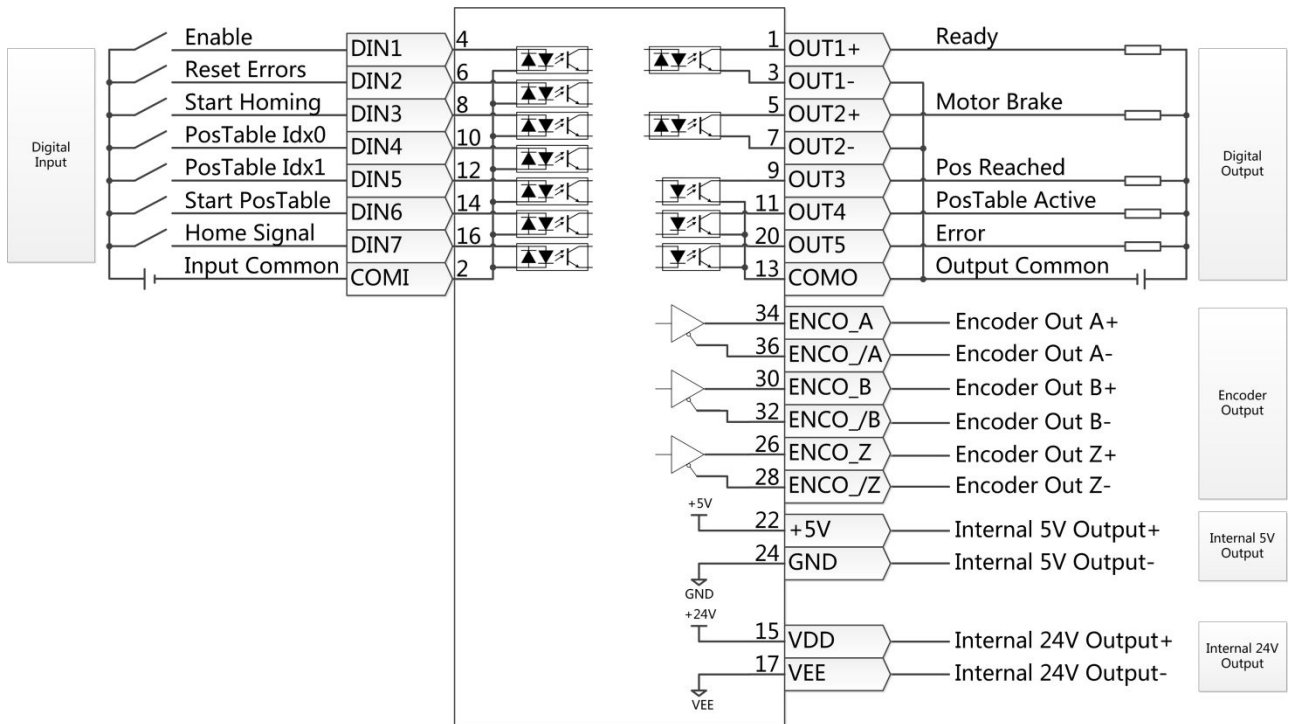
Digital Input

Enable
Reset Errors
Start Homing
PosTable Idx0
PosTable Idx1
Start PosTable
Home Signal
Input Common

DIN1 4
DIN2 6
DIN3 8
DIN4 10
DIN5 12
DIN6 14
DIN7 16
COMI 2

1 OUT1+
3 OUT1-
5 OUT2+
7 OUT2-
9 OUT3
11 OUT4
20 OUT5
13 COMO

Ready
Motor Brake
Pos Reached
PosTable Active
Error
Output Common

Digital Output

34 ENCO_A
36 ENCO_/A
30 ENCO_B
32 ENCO_/B
26 ENCO_Z
28 ENCO_/Z

Encoder Out A+
Encoder Out A-
Encoder Out B+
Encoder Out B-
Encoder Out Z+
Encoder Out Z-

Encoder Output

+5V
22 +5V
24 GND
GND

Internal 5V Output+
Internal 5V Output-

Internal 5V Output

+24V
15 VDD
17 VEE
VEE

Internal 24V Output+
Internal 24V Output-

Internal 24V Output